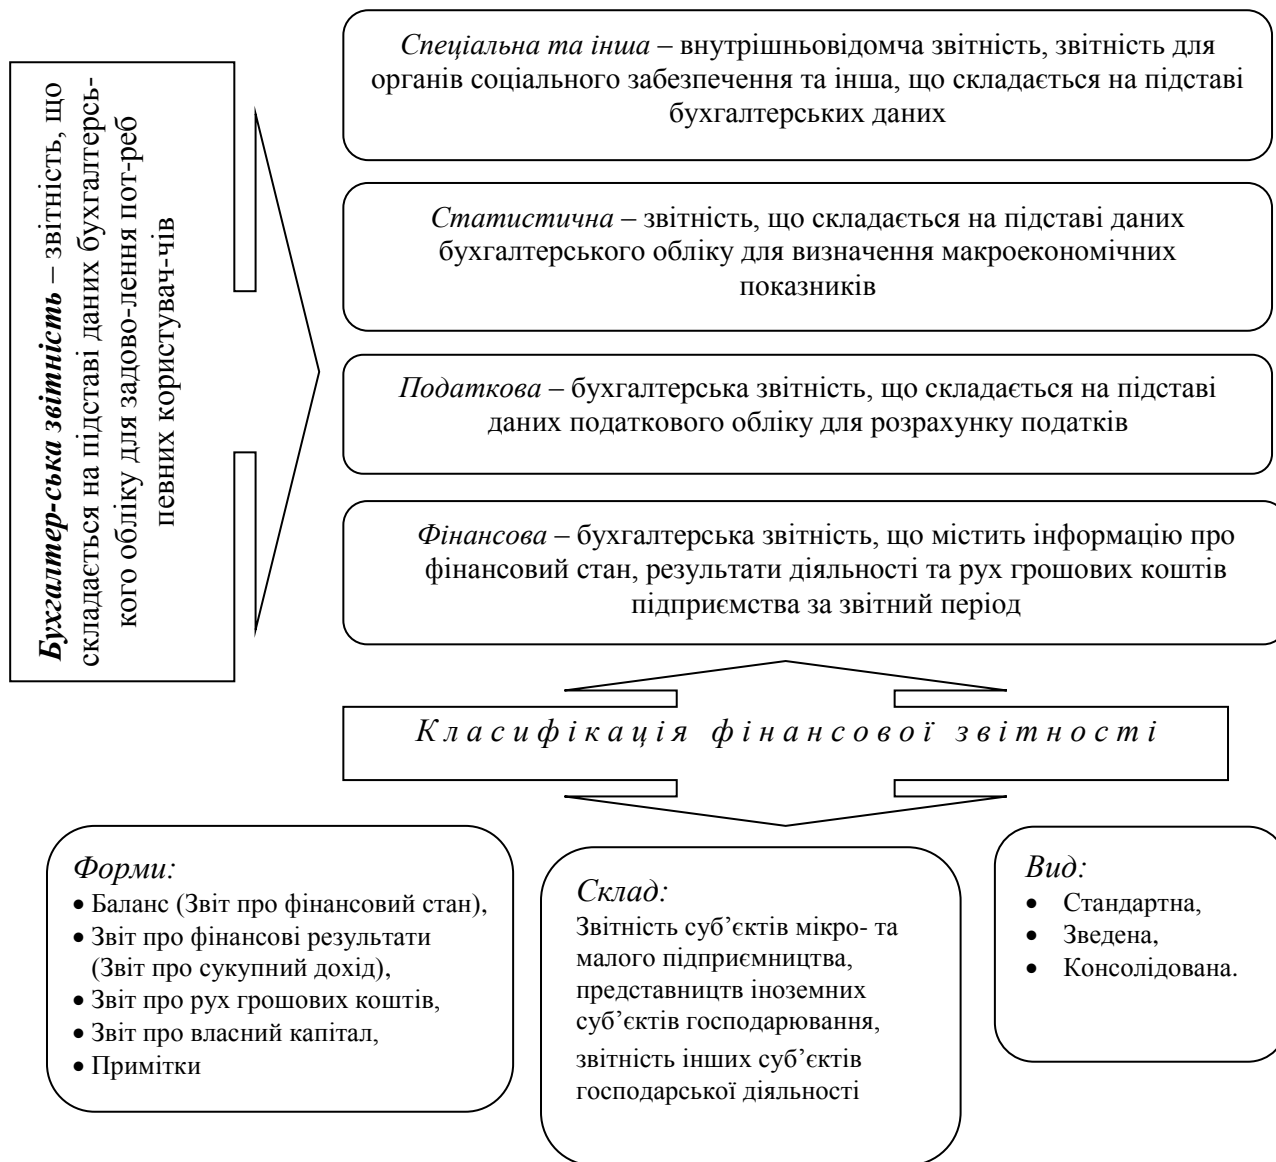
Бухгалтер-ська звітність – звітність, що складається на підставі даних бухгалтерсь-кого обліку для задово-лення пот-реб певних користувач-чів

Спеціальна та інша – внутрішньовідомча звітність, звітність для органів соціального забезпечення та інша, що складається на підставі бухгалтерських даних

Статистична – звітність, що складається на підставі даних бухгалтерського обліку для визначення макроекономічних показників

Податкова – бухгалтерська звітність, що складається на підставі даних податкового обліку для розрахунку податків

Фінансова – бухгалтерська звітність, що містить інформацію про фінансовий стан, результати діяльності та рух грошових коштів підприємства за звітний період

Класифікація фінансової звітності

Форми:
• Баланс (Звіт про фінансовий стан),
• Звіт про фінансові результати (Звіт про сукупний дохід),
• Звіт про рух грошових коштів,
• Звіт про власний капітал,
• Примітки

Склад:
Звітність суб'єктів мікро- та малого підприємництва, представництв іноземних суб'єктів господарювання,
звітність інших суб'єктів господарської діяльності

Вид:
• Стандартна,
• Зведена,
• Консолідована.